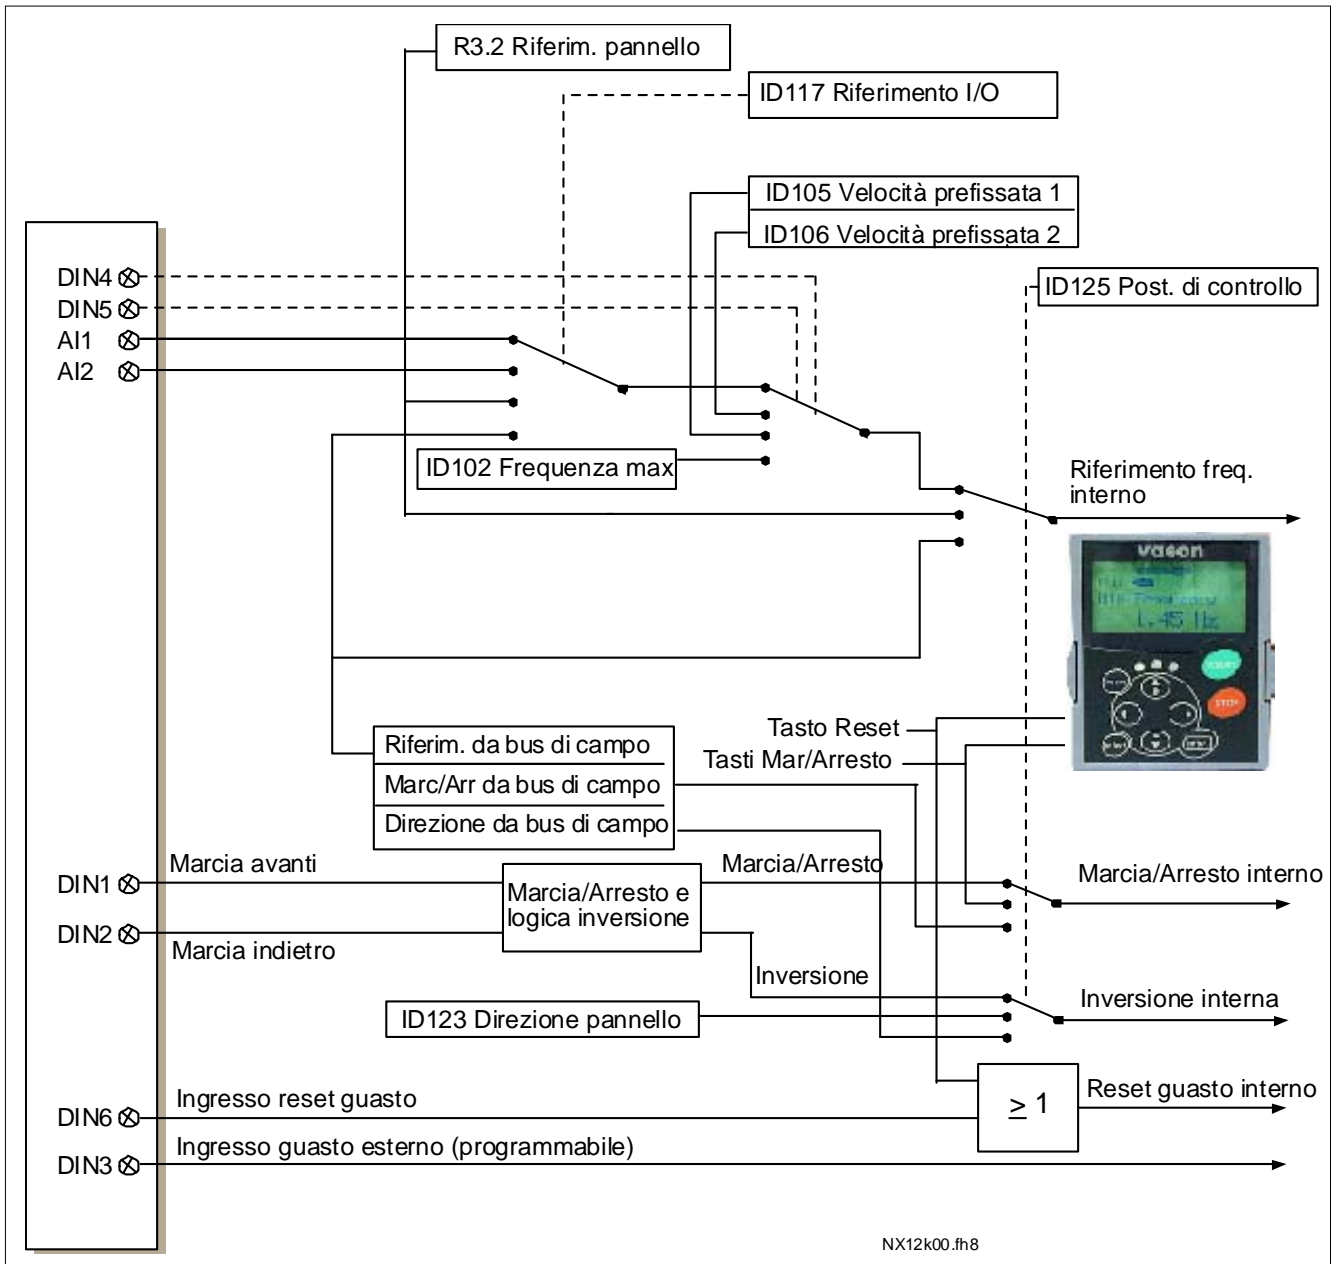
R3.2 Riferim. pannello

ID117 Riferimento I/O

ID105 Velocità prefissata 1

ID106 Velocità prefissata 2

ID125 Post. di controllo

DIN4
DIN5
AI1
AI2

ID102 Frequenza max

Riferimento freq. interno

vacon

Tasto Reset

Tasti Mar/Arresto

Riferim. da bus di campo

Marc/Arr da bus di campo

Direzione da bus di campo

DIN1
Marcia avanti

Marcia/Arresto e logica inversione

Marcia/Arresto

Marcia/Arresto interno

DIN2
Marcia indietro

Inversione

Inversione interna

ID123 Direzione pannello

$\geq 1$

Reset guasto interno

DIN6
Ingresso reset guasto

DIN3
Ingresso guasto esterno (programmabile)

NX12k00.fh8